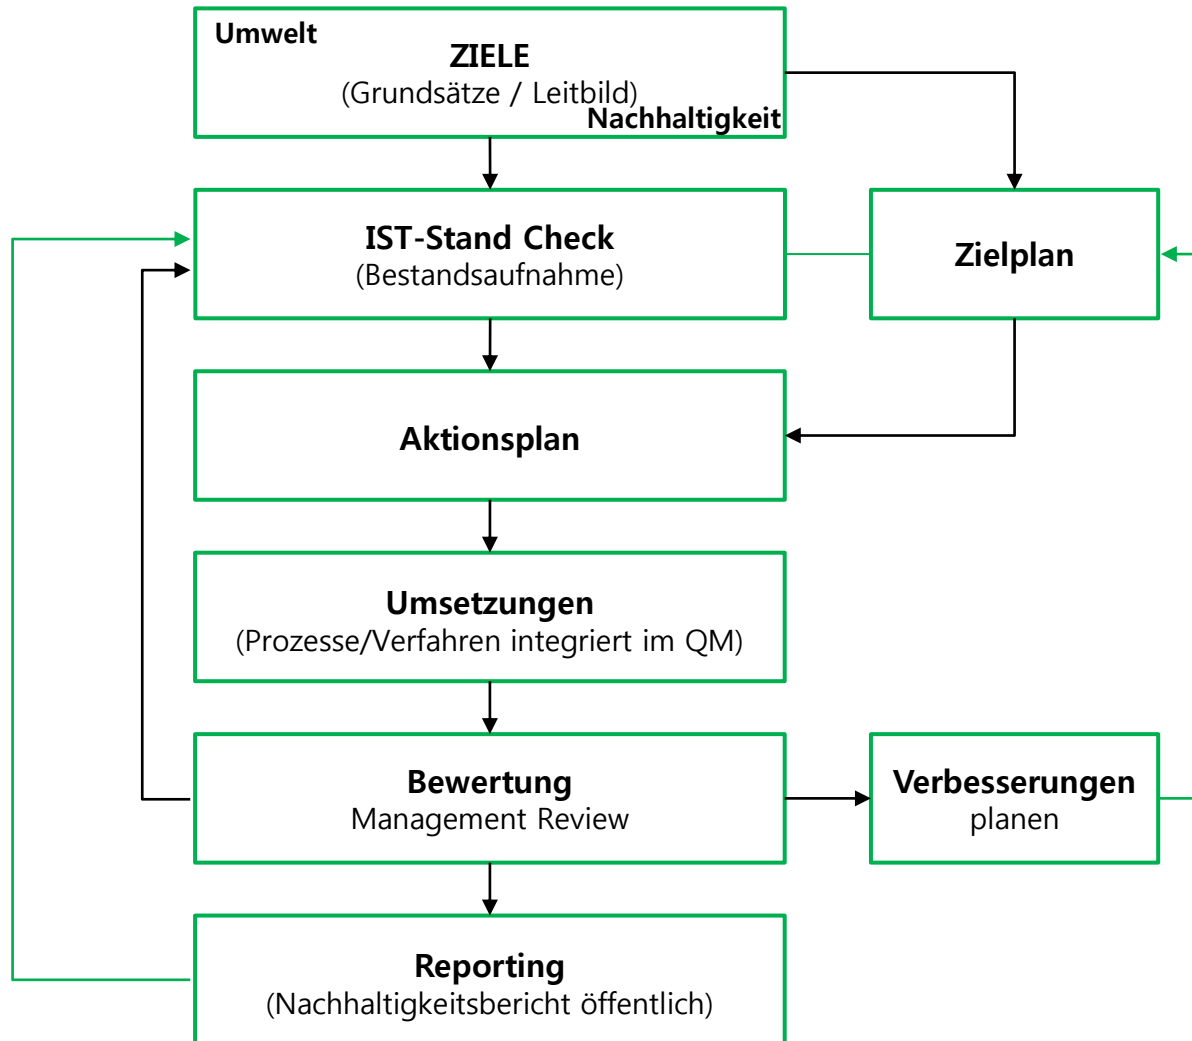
Umwelt
ZIELE
(Grundsätze / Leitbild)
Nachhaltigkeit

IST-Stand Check
(Bestandsaufnahme)

Zielplan

Aktionsplan

Umsetzungen
(Prozesse/Verfahren integriert im QM)

Bewertung
Management Review

Verbesserungen
planen

Reporting
(Nachhaltigkeitsbericht öffentlich)